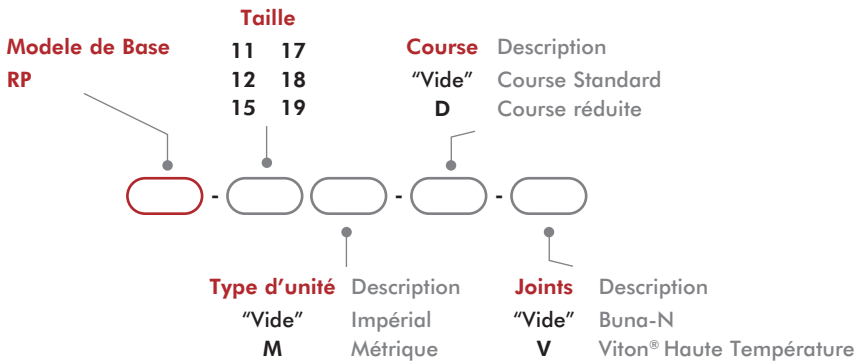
Taille

Modele de Base
RP

11 17
12 18
15 19

Course Description
"Vide" Course Standard
D Course réduite

- - -

Type d'unité Description
"Vide" Impérial
M Métrique

Joints Description
"Vide" Buna-N
V Viton® Haute Température